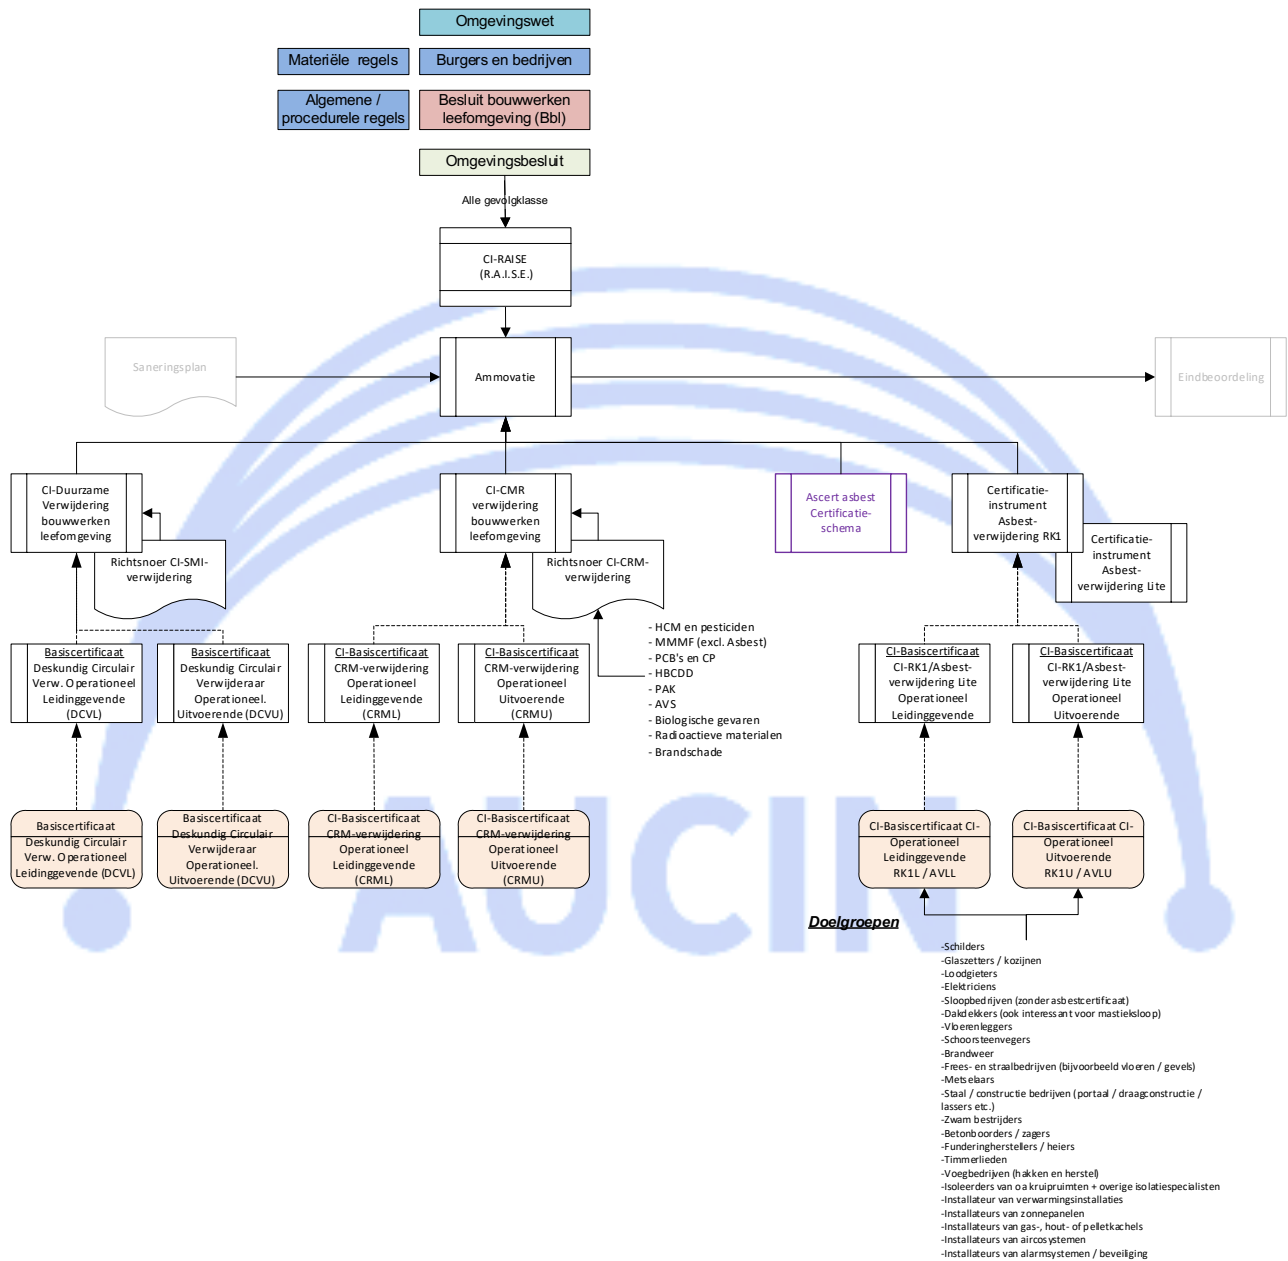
Omgevingswet

Materiële regels

Burgers en bedrijven

Algemene / procedurele regels

Besluit bouwwerken leefomgeving (Bbl)

Omgevingsbesluit

Alle gevolgklasse

CI-RAISE (R.A.I.S.E.)

Saneringsplan

Ammovatie

Eindbeoordeling

CI-Duurzame Verwijdering bouwwerken leefomgeving

Richtsnoer CI-SMI-verwijdering

CI-CMR verwijdering bouwwerken leefomgeving

Richtsnoer CI-CRM-verwijdering

Ascert asbest Certificatie-schema

Certificatie-instrument Asbest-verwijdering RK1

Certificatie-instrument Asbest-verwijdering Lite

- HCM en pesticiden
- MMMF (excl. Asbest)
- PCB's en CP
- HBCDD
- PAK
- AVS
- Biologische gevaren
- Radioactieve materialen
- Brandschade

Basiscertificaat Deskundig Circulair Verw. Operationeel Leidinggevende (DCVL)

Basiscertificaat Deskundig Circulair Verwijderaar Operationeel. Uitvoerende (DCVU)

CI-Basiscertificaat CRM-verwijdering Operationeel Leidinggevende (CRML)

CI-Basiscertificaat CRM-verwijdering Operationeel Uitvoerende (CRMU)

CI-Basiscertificaat CI-RK1/Asbest-verwijdering Lite Operationeel Leidinggevende

CI-Basiscertificaat CI-RK1/Asbest-verwijdering Lite Operationeel Uitvoerende

Basiscertificaat Deskundig Circulair Verw. Operationeel Leidinggevende (DCVL)

Basiscertificaat Deskundig Circulair Verwijderaar Operationeel. Uitvoerende (DCVU)

CI-Basiscertificaat CRM-verwijdering Operationeel Leidinggevende (CRML)

CI-Basiscertificaat CRM-verwijdering Operationeel Uitvoerende (CRMU)

CI-Basiscertificaat CI-Operationeel Leidinggevende RK1L / AVLL

CI-Basiscertificaat CI-Operationeel Uitvoerende RK1U / AVLU

Doelgroepen

-Schilders
-Glaszetters / kozijnen
-Loodgieters
-Elektriciens
-Sloopbedrijven (zonder asbestcertificaat)
-Dakdekkers (ook interessant voor mastieksloop)
-Vloerenleggers
-Schoorsteenvegers
-Brandweer
-Frees- en straalbedrijven (bijvoorbeeld vloeren / gevels)
-Metselaars
-Staal / constructie bedrijven (portaal / draagconstructie / lassers etc.)
-Zwam bestrijders
-Betonboorders / zagers
-Funderingherstellers / heiers
-Timmerlieden
-Voegbedrijven (hakken en herstel)
-Isoleerders van o.a kruipruimten + overige isolatiespecialisten
-Installateur van verwarmingsinstallaties
-Installateurs van zonnepanelen
-Installateurs van gas-, hout- of pelletkachels
-Installateurs van aircosystemen
-Installateurs van alarmsystemen / beveiliging